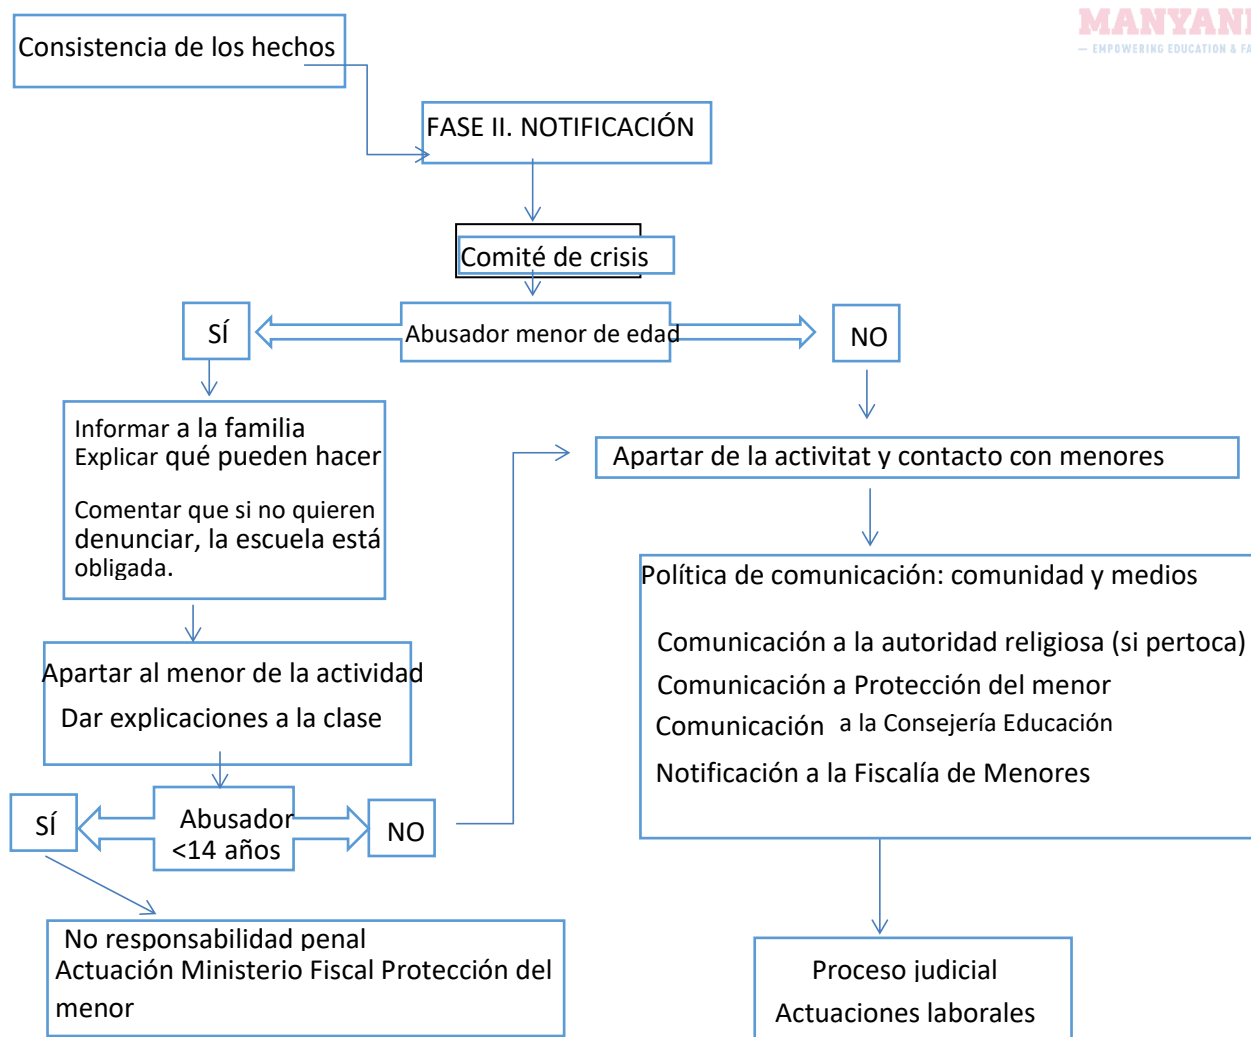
MANYANI
— EMPOWERING EDUCATION & FA

Consistencia de los hechos

FASE II. NOTIFICACIÓN

Comité de crisis

SÍ

Abusador menor de edad

NO

Informar a la familia
Explicar qué pueden hacer

Comentar que si no quieren denunciar, la escuela está obligada.

Apartar de la activitat y contacto con menores

Política de comunicación: comunidad y medios

Comunicación a la autoridad religiosa (si pertoca)
Comunicación a Protección del menor
Comunicación a la Consejería Educación
Notificación a la Fiscalía de Menores

Apartar al menor de la actividad
Dar explicaciones a la clase

SÍ

Abusador <14 años

NO

No responsabilidad penal
Actuación Ministerio Fiscal Protección del menor

Proceso judicial
Actuaciones laborales